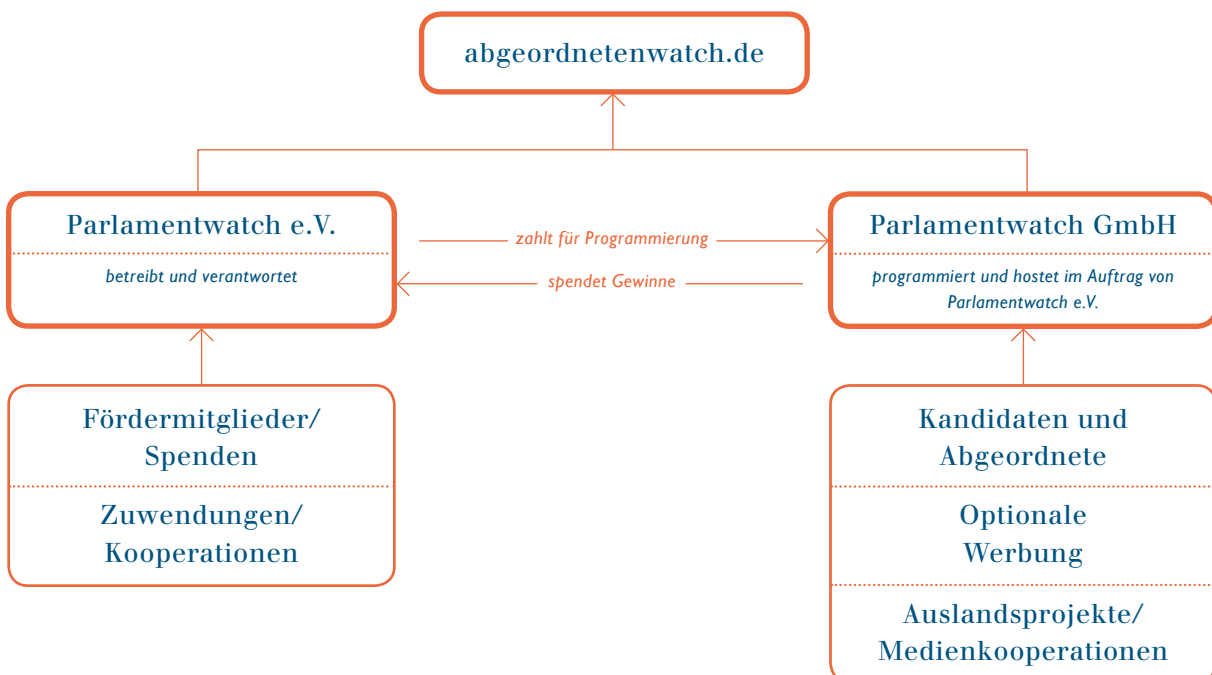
abgeordnetenwatch.de

Parlamentwatch e.V.

betreibt und verantwortet

zahlt für Programmierung

spendet Gewinne

Parlamentwatch GmbH

programmiert und hostet im Auftrag von Parlamentwatch e.V.

Fördermitglieder/ Spenden

Zuwendungen/ Kooperationen

Kandidaten und Abgeordnete

Optionale Werbung

Auslandsprojekte/ Medienkooperationen